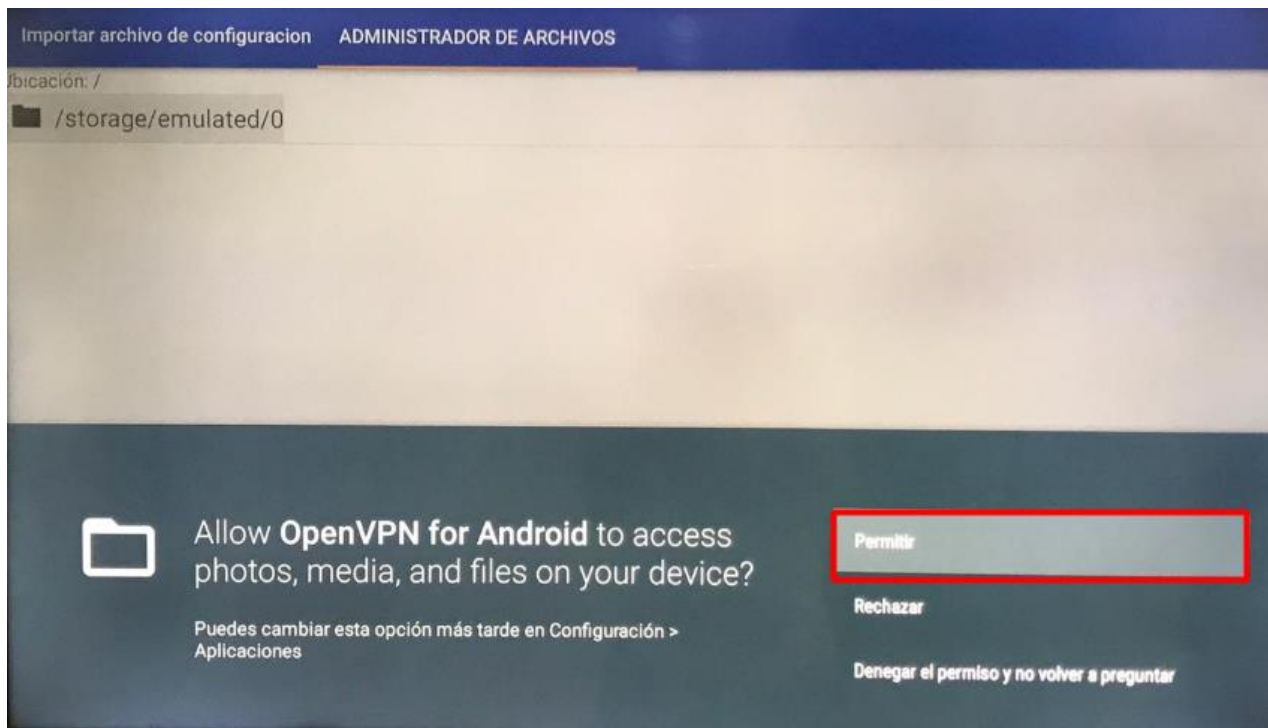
Importar archivo de configuracion ADMINISTRADOR DE ARCHIVOS

Jbicación: /

/storage/emulated/0

Allow **OpenVPN for Android** to access photos, media, and files on your device?

Puedes cambiar esta opción más tarde en Configuración > Aplicaciones

Permitir

Rechazar

Denegar el permiso y no volver a preguntar